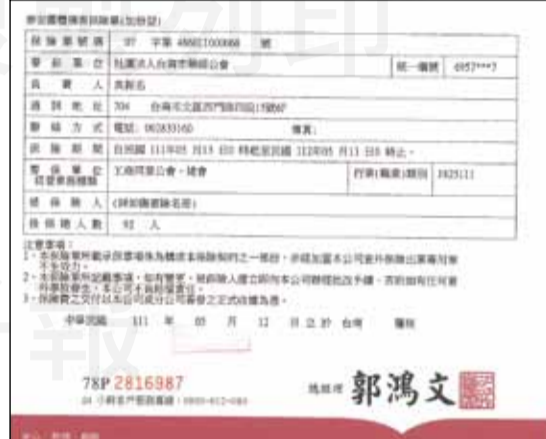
參加團體傷害保險單(加保證)

| 保險單號碼 | 97 字第 4000210000068 號 | | |
|---|---|---|---|
| 要保單位 | 社團法人台南市聯絡公會 | 統一編號 | 4957***7 |
| 負責人 | 黃新名 | | |
| 通訊地址 | 704 台南市北區西門路四段179號6F | | |
| 聯絡方式 | 電話: 062835160 | 傳真: | |
| 保險期間 | 自民國 111年05 月13 日0 時起至民國 112年05 月13 日0 時止。 | | |
| 要保單位營業範圍 | 工商同業公會、總會 | 行業(職業)類別 | 2425(1) |
| 被保險人 | (詳如職業險名冊) | | |
| 被保險人數 | 93 人 | | |

注意事項:
1. 本保險單所載詳保要項係為構成本保險契約之一部份,非經加蓋本公司並外保險出單專用章不生效力。
2. 本保險單所載權事項,如有變更,被保險人應立即向本公司辦理批改手續,否則如有任何意外事故發生,本公司不負賠償責任。
3. 保險費之交付以本公司或分公司掣發之正式收據為憑。

中華民國 111 年 05 月 12 日立於 台灣 簽發

78P 2816987
24 小時客戶服務專線: 0800-012-085

總經理 郭鴻文

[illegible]